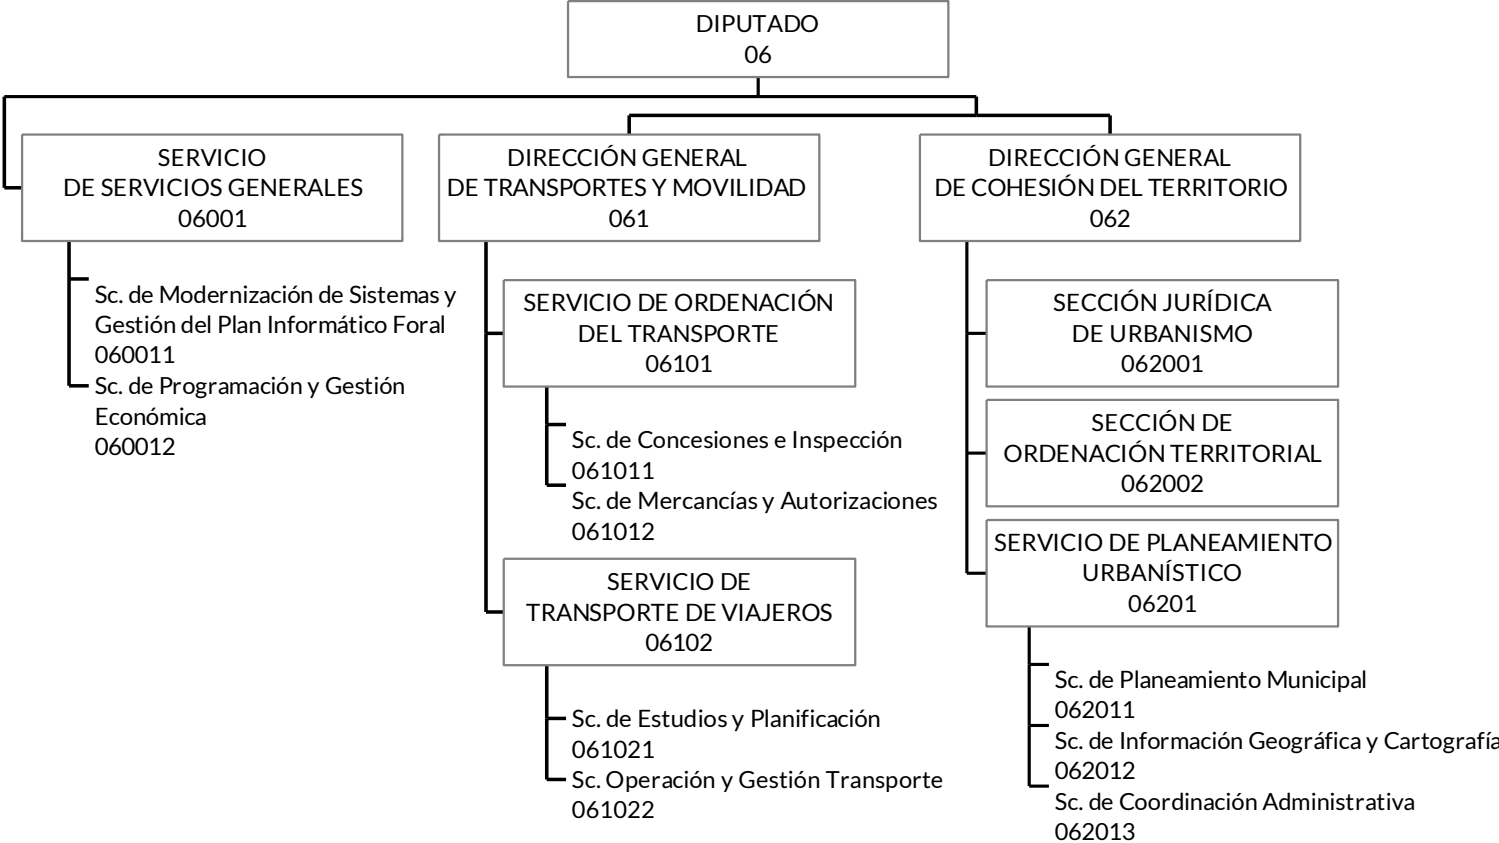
DIPUTADO
06

SERVICIO
DE SERVICIOS GENERALES
06001

Sc. de Modernización de Sistemas y Gestión del Plan Informático Foral
060011

Sc. de Programación y Gestión Económica
060012

DIRECCIÓN GENERAL
DE TRANSPORTES Y MOVILIDAD
061

SERVICIO DE ORDENACIÓN DEL TRANSPORTE
06101

Sc. de Concesiones e Inspección
061011

Sc. de Mercancías y Autorizaciones
061012

SERVICIO DE
TRANSPORTE DE VIAJEROS
06102

Sc. de Estudios y Planificación
061021

Sc. Operación y Gestión Transporte
061022

DIRECCIÓN GENERAL
DE COHESIÓN DEL TERRITORIO
062

SECCIÓN JURÍDICA
DE URBANISMO
062001

SECCIÓN DE
ORDENACIÓN TERRITORIAL
062002

SERVICIO DE PLANEAMIENTO URBANÍSTICO
06201

Sc. de Planeamiento Municipal
062011

Sc. de Información Geográfica y Cartografía
062012

Sc. de Coordinación Administrativa
062013